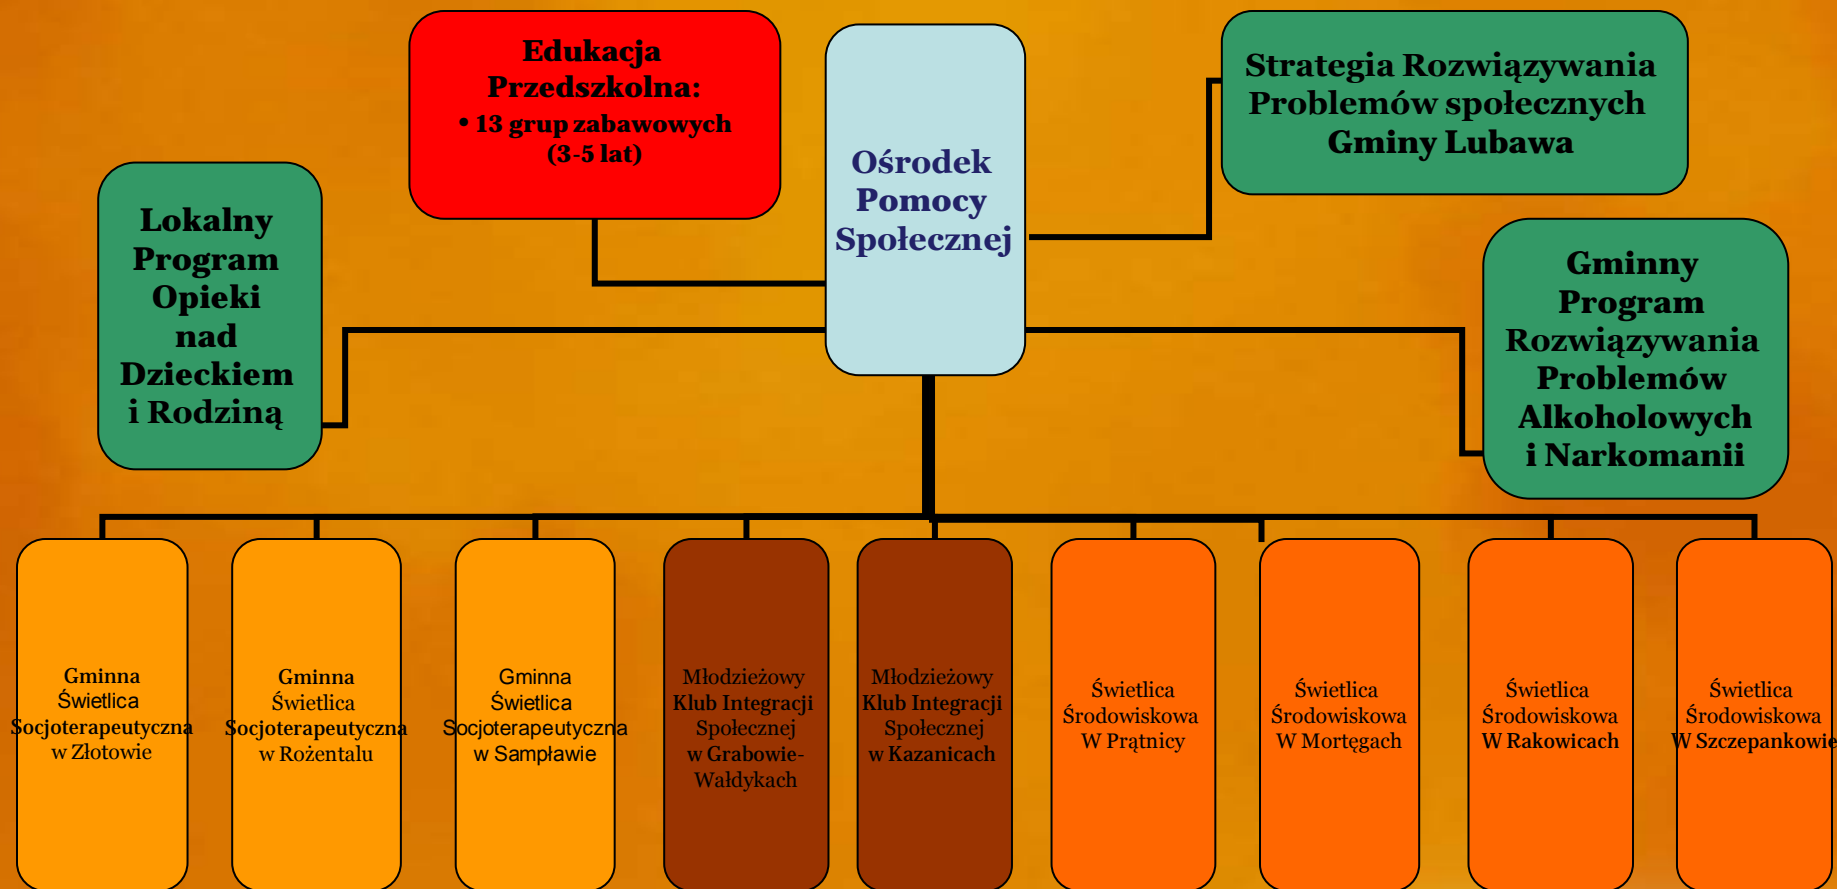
Edukacja Przedszkolna:
• 13 grup zabawowych (3-5 lat)

Ośrodek Pomocy Społecznej

Strategia Rozwiązywania Problemów społecznych Gminy Lubawa

Lokalny Program Opieki nad Dzieckiem i Rodziną

Gminny Program Rozwiązywania Problemów Alkoholowych i Narkomanii

Gminna Świetlica Socjoterapeutyczna w Złotowie

Gminna Świetlica Socjoterapeutyczna w Rożentalu

Gminna Świetlica Socjoterapeutyczna w Sampławie

Młodzieżowy Klub Integracji Społecznej w Grabowie-Wałdykach

Młodzieżowy Klub Integracji Społecznej w Kazanicach

Świetlica Środowiskowa W Prątnicy

Świetlica Środowiskowa W Mortęgach

Świetlica Środowiskowa W Rakowicach

Świetlica Środowiskowa W Szczepankowie